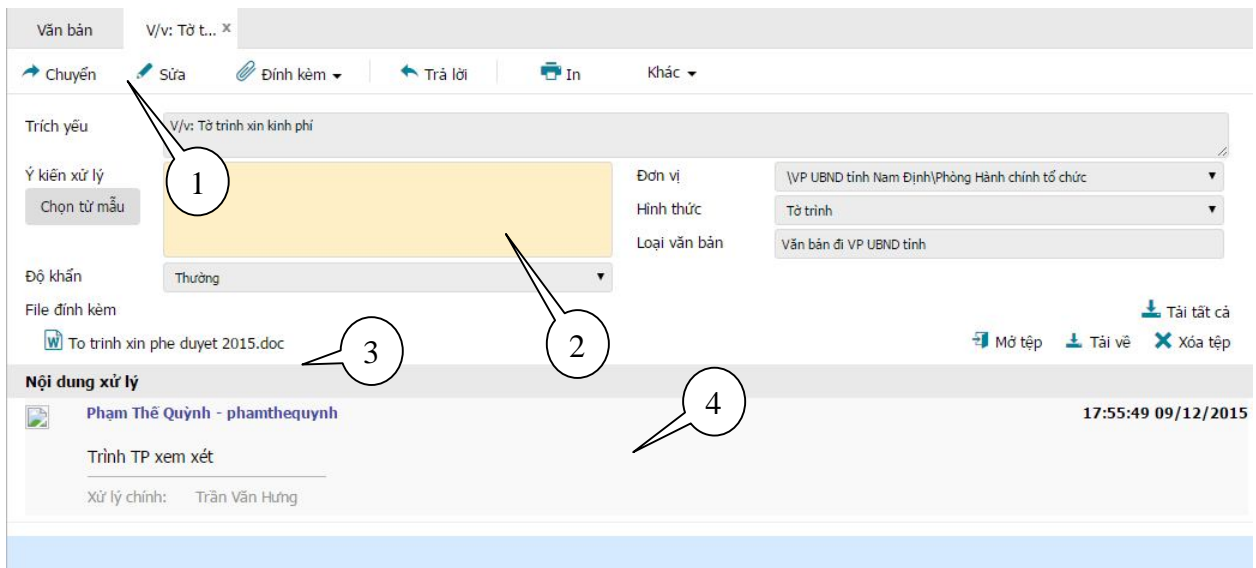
Văn bản V/v: Tờ t... ×

Chuyển Sửa Đính kèm In Trả lời Khác

Trích yếu V/v: Tờ trình xin kinh phí

Ý kiến xử lý
Chọn từ mẫu

Đơn vị \VP UBND tỉnh Nam Định\Phòng Hành chính tổ chức
Hình thức Tờ trình
Loại văn bản Văn bản đi VP UBND tỉnh

Độ khẩn Thường

File đính kèm
To trinh xin phe duyet 2015.doc

Tải tất cả
Mở tệp Tải về Xóa tệp

1
2
3
4

Nội dung xử lý

Phạm Thế Quỳnh - phamthequynh 17:55:49 09/12/2015

Trình TP xem xét

Xử lý chính: Trần Văn Hưng